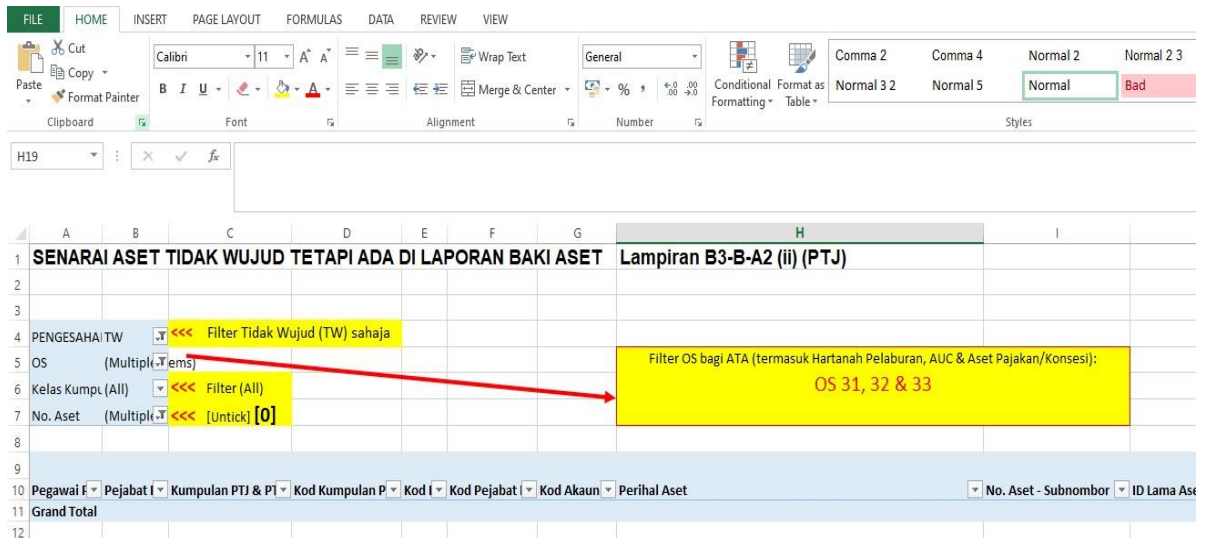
FILE HOME INSERT PAGE LAYOUT FORMULAS DATA REVIEW VIEW

Paste Cut Copy Format Painter Clipboard

Calibri 11 A A B I U A Font

Wrap Text Merge & Center Alignment

General % , .00 Number

Conditional Formatting Format as Table

Comma 2 Comma 4 Normal 2 Normal 2 3
Normal 3 2 Normal 5 Normal Bad
Styles

H19 fx

| | A | B | C | D | E | F | G | H | I |
|---|---|---|---|---|---|---|---|---|---|
| 1 | SENARAI ASET TIDAK WUJUD TETAPI ADA DI LAPORAN BAKI ASET | | | | | | | Lampiran B3-B-A2 (ii) (PTJ) | |
| 2 | | | | | | | | | |
| 3 | | | | | | | | | |
| 4 | PENGESAHAI | TW | <<< Filter Tidak Wujud (TW) sahaja | | | | | | |
| 5 | OS | (Multiple Items) | | | | | | Filter OS bagi ATA (termasuk Hartanah Pelaburan, AUC & Aset Pajakan/Konsesi): OS 31, 32 & 33 | |
| 6 | Kelas Kumpu | (All) | <<< Filter (All) | | | | | | |
| 7 | No. Aset | (Multiple | <<< [Untick] [0] | | | | | | |
| 8 | | | | | | | | | |
| 9 | | | | | | | | | |
| 10 | Pegawai F | Pejabat I | Kumpulan PTJ & PT | Kod Kumpulan P | Kod I | Kod Pejabat I | Kod Akaun | Perihal Aset | No. Aset - Subnombor | ID Lama Ase |
| 11 | Grand Total | | | | | | | | |
| 12 | | | | | | | | | |